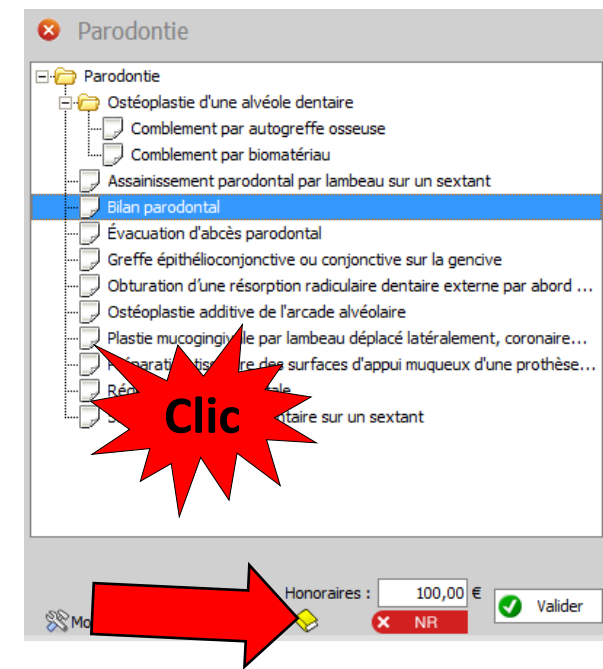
Parodontie

Parodontie
Ostéoplastie d'une alvéole dentaire
Comblement par autogreffe osseuse
Comblement par biomatériau
Assainissement parodontal par lambeau sur un sextant
Bilan parodontal
Évacuation d'abcès parodontal
Greffe épithélioconjonctive ou conjonctive sur la gencive
Obturation d'une résorption radiculaire dentaire externe par abord ...
Ostéoplastie additive de l'arcade alvéolaire
Plastie mucogingiv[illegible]le par lambeau déplacé latéralement, coronaire...
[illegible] des surfaces d'appui muqueux d'une prothèse...
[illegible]
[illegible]ntaire sur un sextant

Clic

Honoraires : 100,00 €
Valider
Mo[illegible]
NR